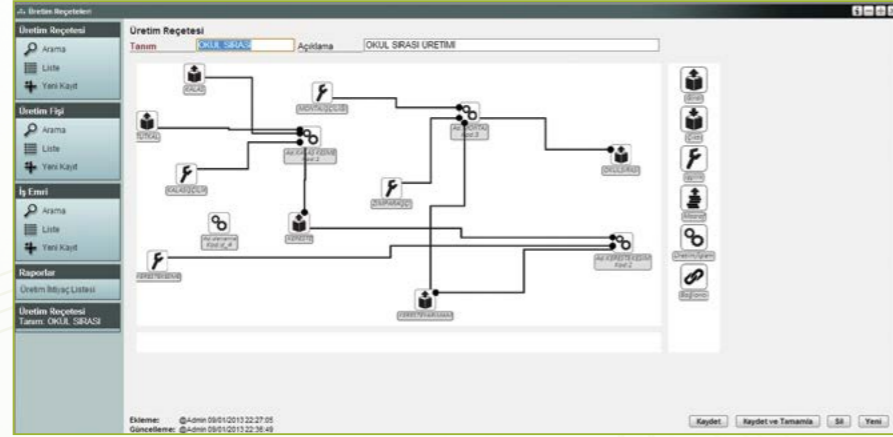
Üretim Reçeteleri

Üretim Reçetesi
Arama
Liste
Yeni Kayıt

Üretim Fişi
Arama
Liste
Yeni Kayıt

İş Emri
Arama
Liste
Yeni Kayıt

Raporlar
Üretim İhtiyaç Listesi

Üretim Reçetesi
Tanım: OKUL SIRASI

Üretim Reçetesi
Tanım OKUL SIRASI Açıklama OKUL SIRASI ÜRETİMİ

KALAS
MONTAJ İŞÇİLİĞİ
TUTKAL
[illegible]
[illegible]
KALAS İŞÇİLİK
OKUL SIRASI
ZIMPARA İŞÇİ
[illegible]
KERESTE
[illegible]
KERESTE KESME
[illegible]
KERESTE HAMMADDE

Girdi
Çıktı
İşçilik
Makine
Üretim İşlemi
Bağlantı

Ekleme: @Admin 09/01/2013 22:27:05
Güncelleme: @Admin 09/01/2013 22:36:49

Kaydet Kaydet ve Tamamla Sil Yeni